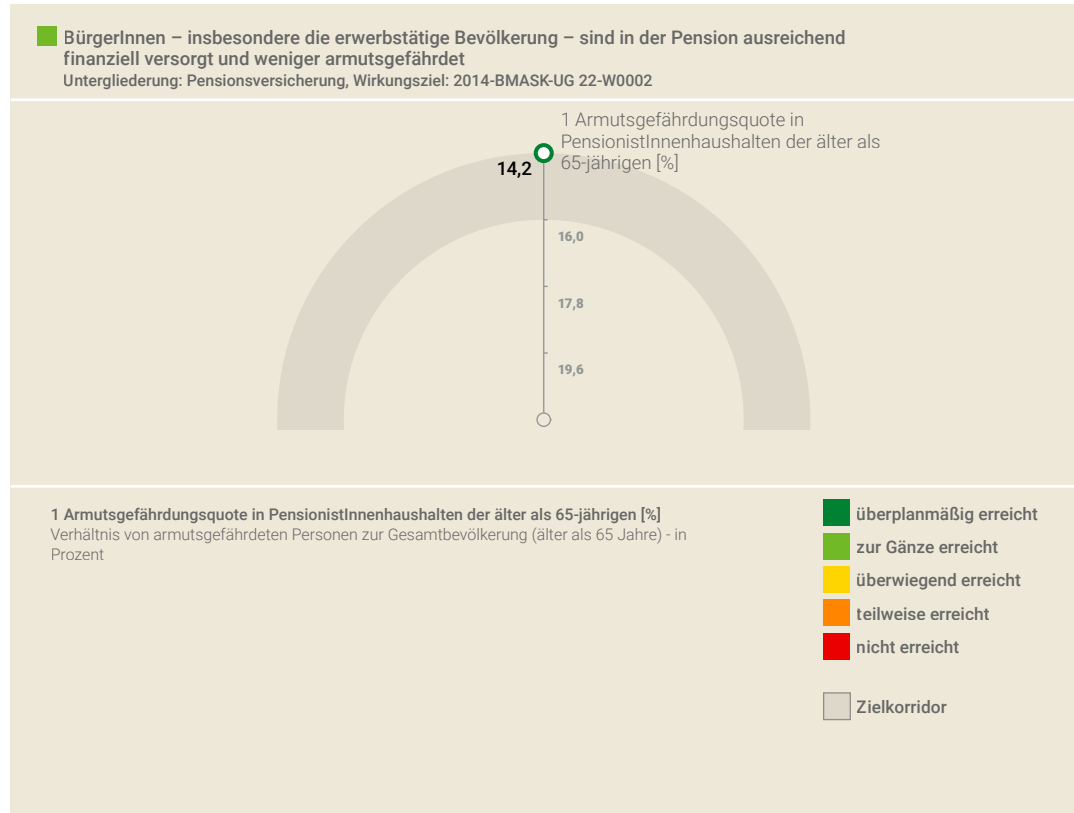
BürgerInnen – insbesondere die erwerbstätige Bevölkerung – sind in der Pension ausreichend finanziell versorgt und weniger armutsgefährdet
Untergliederung: Pensionsversicherung, Wirkungsziel: 2014-BMASK-UG 22-W0002

1 Armutsgefährdungsquote in PensionistInnenhaushalten der älter als 65-jährigen [%]

14,2

16,0

17,8

19,6

1 Armutsgefährdungsquote in PensionistInnenhaushalten der älter als 65-jährigen [%]
Verhältnis von armutsgefährdeten Personen zur Gesamtbevölkerung (älter als 65 Jahre) - in Prozent

überplanmäßig erreicht
zur Gänze erreicht
überwiegend erreicht
teilweise erreicht
nicht erreicht

Zielkorridor